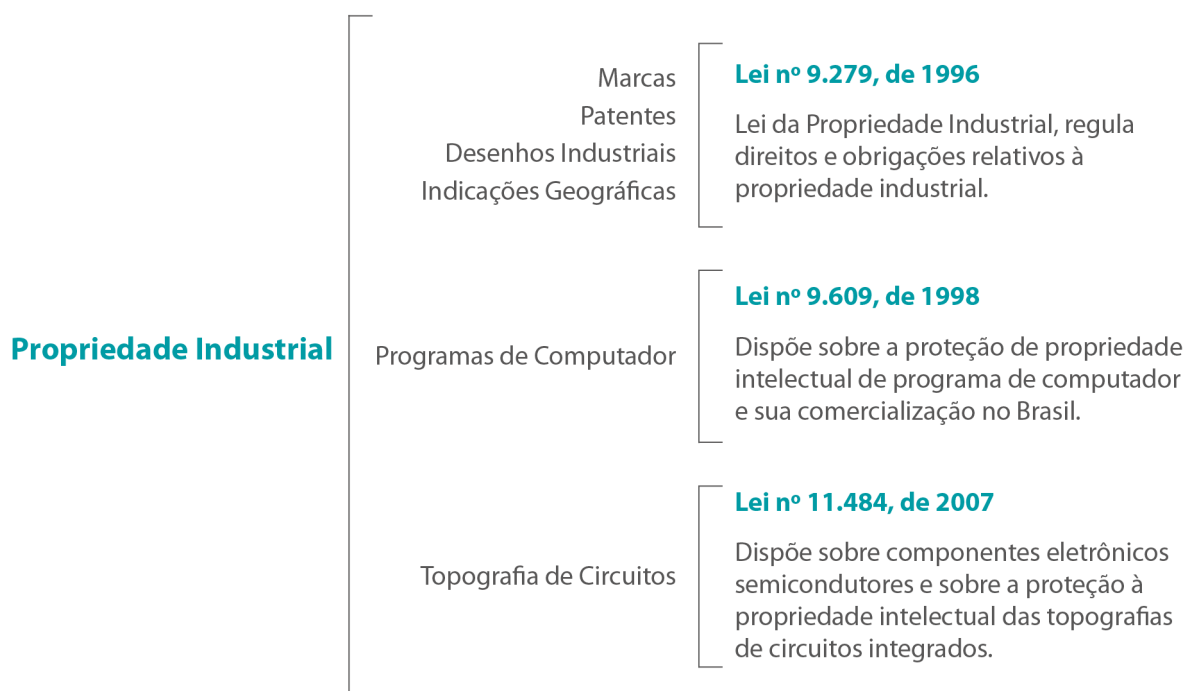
Propriedade Industrial

Marcas
Patentes
Desenhos Industriais
Indicações Geográficas

Lei nº 9.279, de 1996

Lei da Propriedade Industrial, regula direitos e obrigações relativos à propriedade industrial.

Programas de Computador

Lei nº 9.609, de 1998

Dispõe sobre a proteção de propriedade intelectual de programa de computador e sua comercialização no Brasil.

Topografia de Circuitos

Lei nº 11.484, de 2007

Dispõe sobre componentes eletrônicos semicondutores e sobre a proteção à propriedade intelectual das topografias de circuitos integrados.